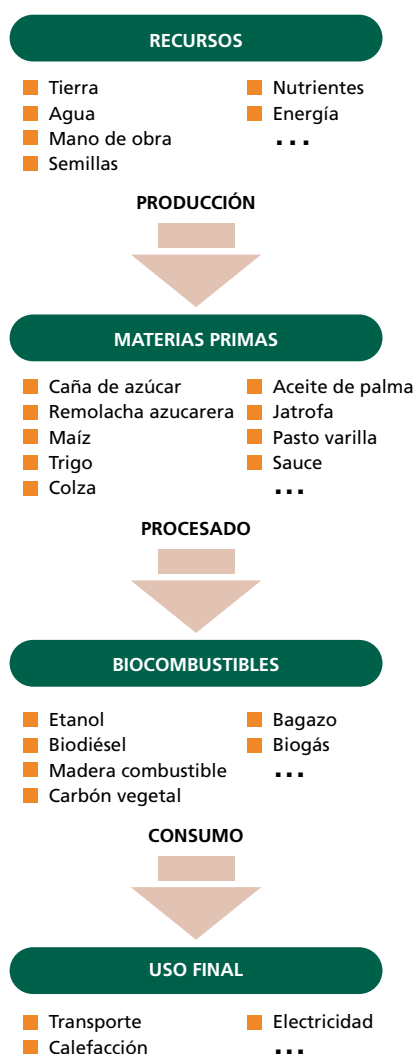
RECURSOS

Tierra
Agua
Mano de obra
Semillas

Nutrientes
Energía
...

PRODUCCIÓN

MATERIAS PRIMAS

Caña de azúcar
Remolacha azucarera
Maíz
Trigo
Colza

Aceite de palma
Jatrofa
Pasto varilla
Sauce
...

PROCESADO

BIOCOMBUSTIBLES

Etanol
Biodiésel
Madera combustible
Carbón vegetal

Bagazo
Biogás
...

CONSUMO

USO FINAL

Transporte
Calefacción

Electricidad
...